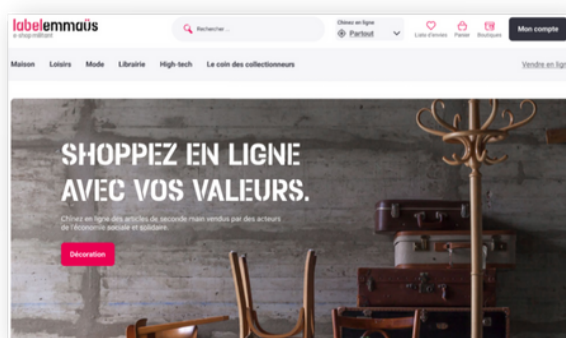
labelemmaüs
e-shop militant

Rechercher...

Chinez en ligne
Partout

Liste d'envies Panier Boutiques

Mon compte

Maison Loisirs Mode Librairie High-tech Le coin des collectionneurs

Vendre en ligne

SHOPPEZ EN LIGNE AVEC VOS VALEURS.

Chinez en ligne des articles de seconde main vendus par des acteurs de l'économie sociale et solidaire.

Décoration